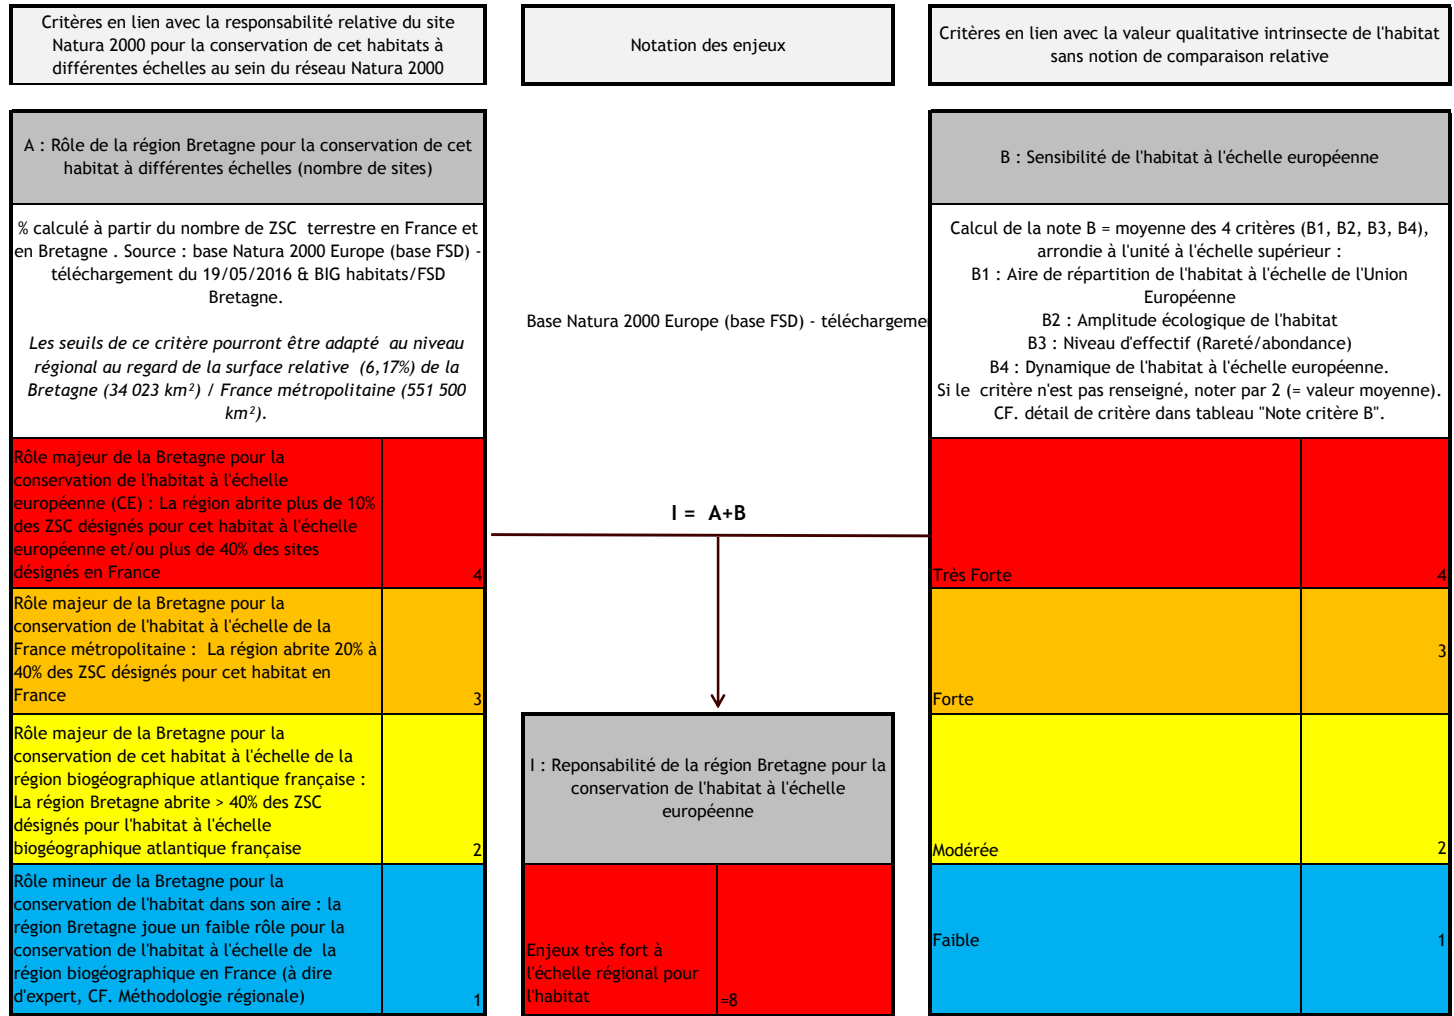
Critères en lien avec la responsabilité relative du site Natura 2000 pour la conservation de cet habitats à différentes échelles au sein du réseau Natura 2000

Notation des enjeux

Critères en lien avec la valeur qualitative intrinsecte de l'habitat sans notion de comparaison relative

A : Rôle de la région Bretagne pour la conservation de cet habitat à différentes échelles (nombre de sites)

% calculé à partir du nombre de ZSC terrestre en France et en Bretagne . Source : base Natura 2000 Europe (base FSD) - téléchargement du 19/05/2016 & BIG habitats/FSD Bretagne.

*Les seuils de ce critère pourront être adapté au niveau régional au regard de la surface relative (6,17%) de la Bretagne (34 023 km²) / France métropolitaine (551 500 km²).*

Base Natura 2000 Europe (base FSD) - téléchargeme

B : Sensibilité de l'habitat à l'échelle européenne

Calcul de la note B = moyenne des 4 critères (B1, B2, B3, B4), arrondie à l'unité à l'échelle supérieur :
B1 : Aire de répartition de l'habitat à l'échelle de l'Union Européenne
B2 : Amplitude écologique de l'habitat
B3 : Niveau d'effectif (Rareté/abondance)
B4 : Dynamique de l'habitat à l'échelle européenne.
Si le critère n'est pas renseigné, noter par 2 (= valeur moyenne).
CF. détail de critère dans tableau "Note critère B".

Rôle majeur de la Bretagne pour la conservation de l'habitat à l'échelle européenne (CE) : La région abrite plus de 10% des ZSC désignés pour cet habitat à l'échelle européenne et/ou plus de 40% des sites désignés en France
4

I = A+B

Très Forte
4

Rôle majeur de la Bretagne pour la conservation de l'habitat à l'échelle de la France métropolitaine : La région abrite 20% à 40% des ZSC désignés pour cet habitat en France
3

Forte
3

Rôle majeur de la Bretagne pour la conservation de cet habitat à l'échelle de la région biogéographique atlantique française : La région Bretagne abrite > 40% des ZSC désignés pour l'habitat à l'échelle biogéographique atlantique française
2

I : Reponsabilité de la région Bretagne pour la conservation de l'habitat à l'échelle européenne

Modérée
2

Rôle mineur de la Bretagne pour la conservation de l'habitat dans son aire : la région Bretagne joue un faible rôle pour la conservation de l'habitat à l'échelle de la région biogéographique en France (à dire d'expert, CF. Méthodologie régionale)
1

Enjeux très fort à l'échelle régional pour l'habitat
=8

Faible
1